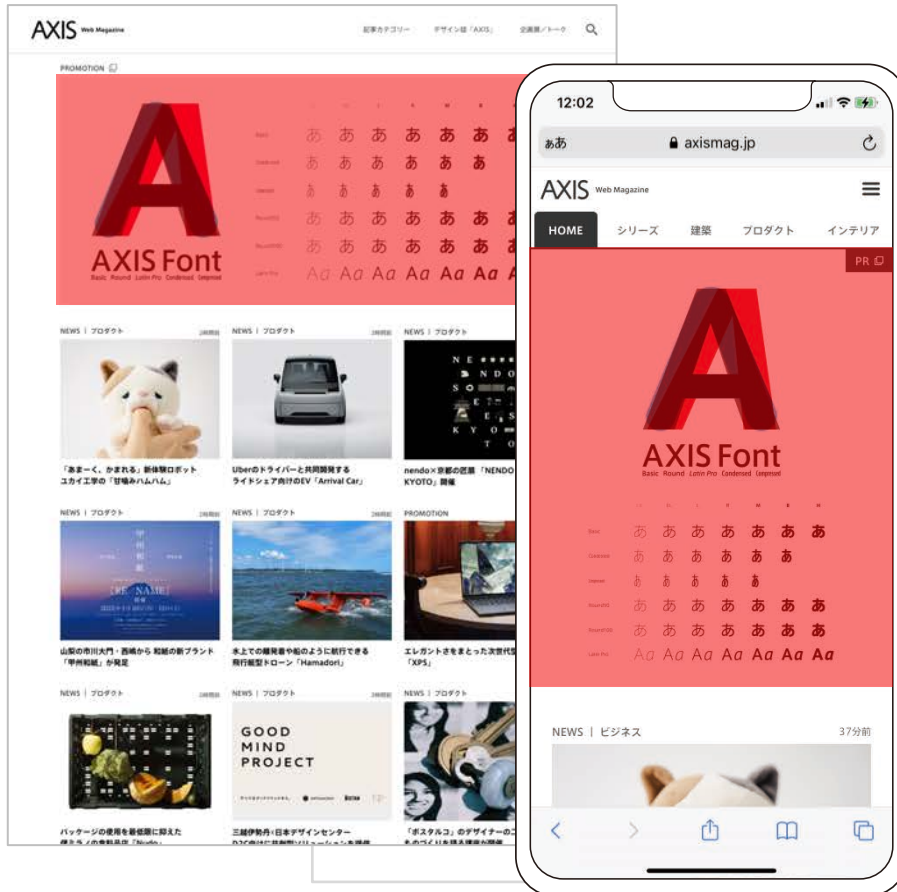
AXIS Web Magazine

記事カテゴリー　デザイン誌「AXIS」　企画展／トーク

PROMOTION

AXIS Font
Basic Round Latin Pro Condensed Compressed

あ あ あ あ あ あ あ
あ あ あ あ あ あ
あ あ あ あ あ
あ あ あ あ あ あ あ
あ あ あ あ あ あ あ
Aa Aa Aa Aa Aa Aa Aa

NEWS | プロダクト
「あまーく、かまれる」新体験ロボット ユカイ工学の「甘噛みハムハム」

NEWS | プロダクト
Uberのドライバーと共同開発する ライドシェア向けのEV「Arrival Car」

NEWS | プロダクト
nendo×京都の匠展「NENDO KYOTO」開催

NEWS | プロダクト
山梨の市川大門・西嶋から 和紙の新ブランド 「甲州和紙」が発足

NEWS | プロダクト
水上での離発着や船のように航行できる 飛行艇型ドローン「Hamadori」

PROMOTION
エレガントさをまとった次世代 「XPS」

NEWS | プロダクト

NEWS | プロダクト
GOOD MIND PROJECT
三越伊勢丹×日本デザインセンター

NEWS | プロダクト
「ポスタルコ」のデザイナーの

パッケージの使用を最低限に抑えた

12:02

ああ　axismag.jp

AXIS Web Magazine

HOME　シリーズ　建築　プロダクト　インテリア

PR

AXIS Font
Basic Round Latin Pro Condensed Compressed

あ あ あ あ あ あ あ
あ あ あ あ あ あ
あ あ あ あ あ
あ あ あ あ あ あ あ
あ あ あ あ あ あ あ
Aa Aa Aa Aa Aa Aa Aa

NEWS | ビジネス　37分前